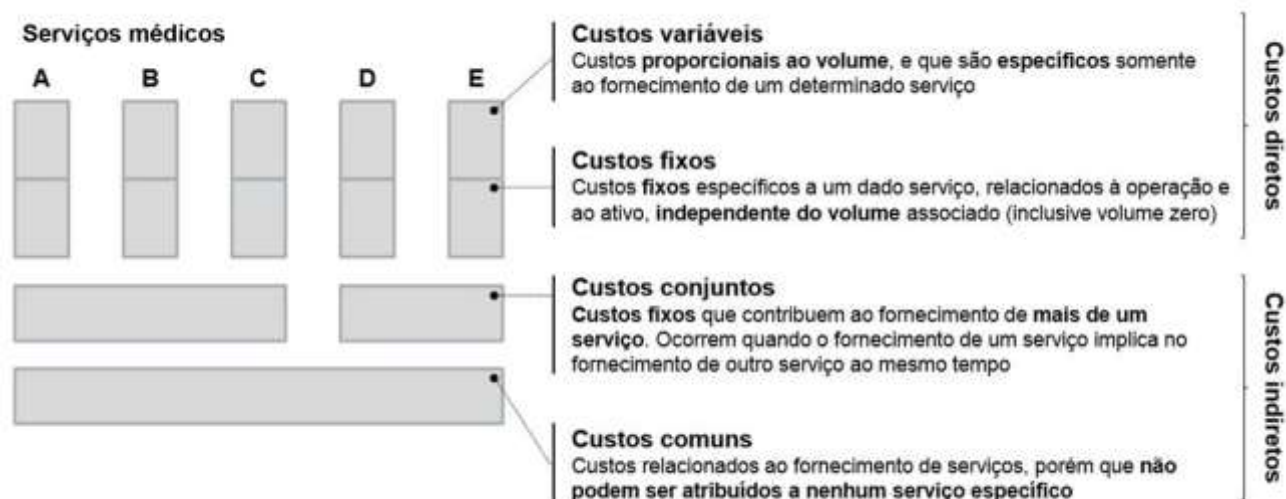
Serviços médicos

A B C D E

Custos variáveis
Custos proporcionais ao volume, e que são específicos somente ao fornecimento de um determinado serviço

Custos fixos
Custos fixos específicos a um dado serviço, relacionados à operação e ao ativo, independente do volume associado (inclusive volume zero)

Custos diretos

Custos conjuntos
Custos fixos que contribuem ao fornecimento de mais de um serviço. Ocorrem quando o fornecimento de um serviço implica no fornecimento de outro serviço ao mesmo tempo

Custos comuns
Custos relacionados ao fornecimento de serviços, porém que não podem ser atribuídos a nenhum serviço específico

Custos indiretos